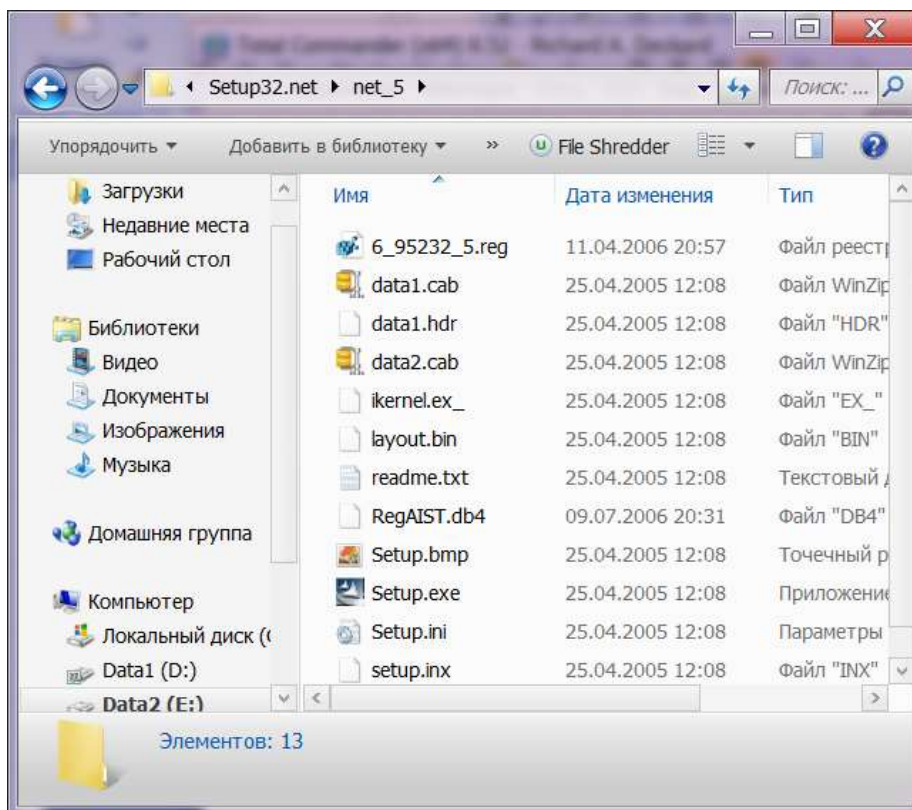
Total Commander (x64) 8.52 - Richard K. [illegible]

Setup32.net ▸ net_5 ▸

Поиск: ...

Упорядочить ▾ Добавить в библиотеку ▾ » File Shredder

Загрузки
Недавние места
Рабочий стол

Библиотеки
Видео
Документы
Изображения
Музыка

Домашняя группа

Компьютер
Локальный диск (
Data1 (D:)
Data2 (E:)

| Имя | Дата изменения | Тип |
|---|---|---|
| 6_95232_5.reg | 11.04.2006 20:57 | Файл реест |
| data1.cab | 25.04.2005 12:08 | Файл WinZi |
| data1.hdr | 25.04.2005 12:08 | Файл "HDR" |
| data2.cab | 25.04.2005 12:08 | Файл WinZi |
| ikernel.ex_ | 25.04.2005 12:08 | Файл "EX_" |
| layout.bin | 25.04.2005 12:08 | Файл "BIN" |
| readme.txt | 25.04.2005 12:08 | Текстовый |
| RegAIST.db4 | 09.07.2006 20:31 | Файл "DB4" |
| Setup.bmp | 25.04.2005 12:08 | Точечный р |
| Setup.exe | 25.04.2005 12:08 | Приложени |
| Setup.ini | 25.04.2005 12:08 | Параметры |
| setup.inx | 25.04.2005 12:08 | Файл "INX" |

Элементов: 13